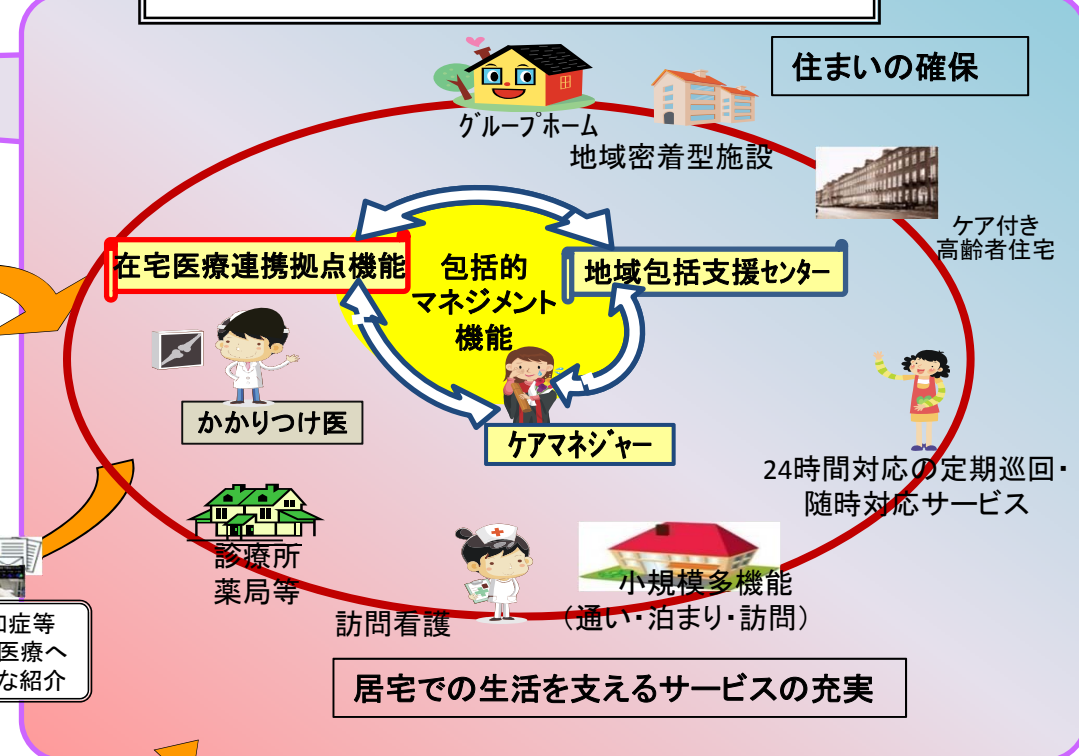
住まいの確保

グループホーム

地域密着型施設

ケア付き
高齢者住宅

在宅医療連携拠点機能

包括的
マネジメント
機能

地域包括支援センター

かかりつけ医

ケアマネジャー

24時間対応の定期巡回・
随時対応サービス

診療所
薬局等

訪問看護

小規模多機能
（通い・泊まり・訪問）

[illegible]症等
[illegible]医療へ
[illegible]な紹介

居宅での生活を支えるサービスの充実